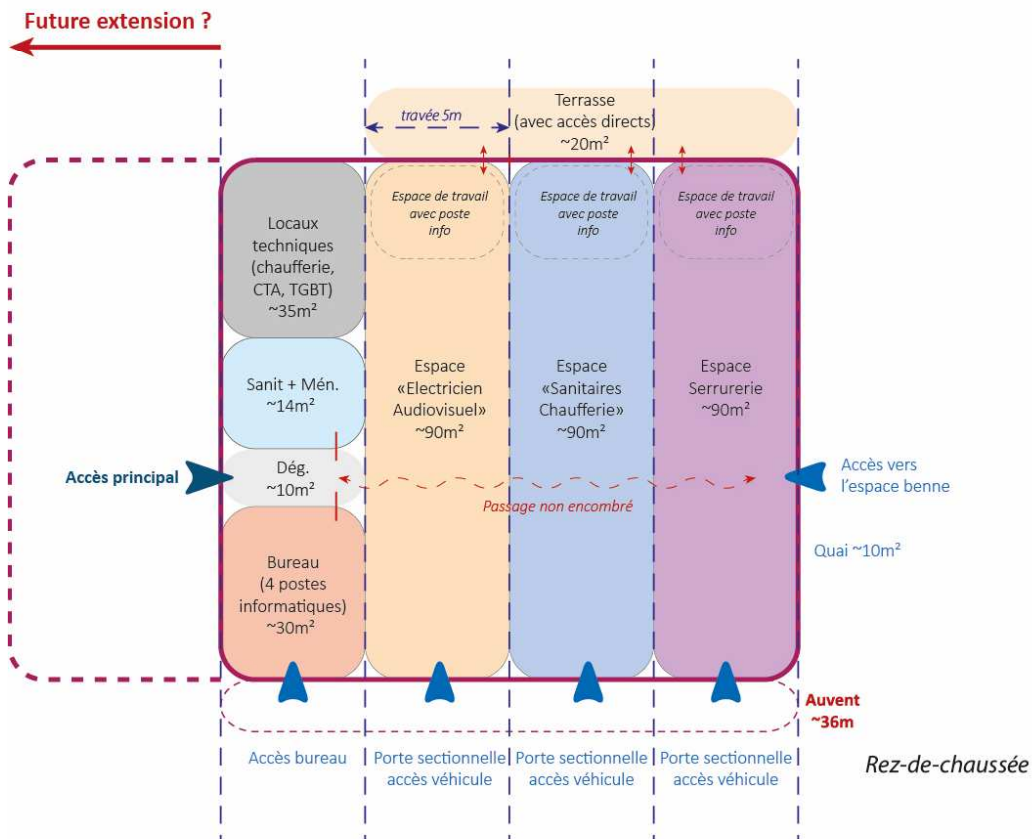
Future extension ?

travée 5m

Terrasse (avec accès directs) ~20m²

Espace de travail avec poste info

Espace de travail avec poste info

Espace de travail avec poste info

Locaux techniques (chaufferie, CTA, TGBT) ~35m²

Sanit + Mén. ~14m²

Dég. ~10m²

Bureau (4 postes informatiques) ~30m²

Espace «Electricien Audiovisuel» ~90m²

Espace «Sanitaires Chaufferie» ~90m²

Espace Serrurerie ~90m²

Accès principal

Accès vers l'espace benne

Passage non encombré

Quai ~10m²

Auvent ~36m

Accès bureau

Porte sectionnelle accès véhicule

Porte sectionnelle accès véhicule

Porte sectionnelle accès véhicule

Rez-de-chaussée